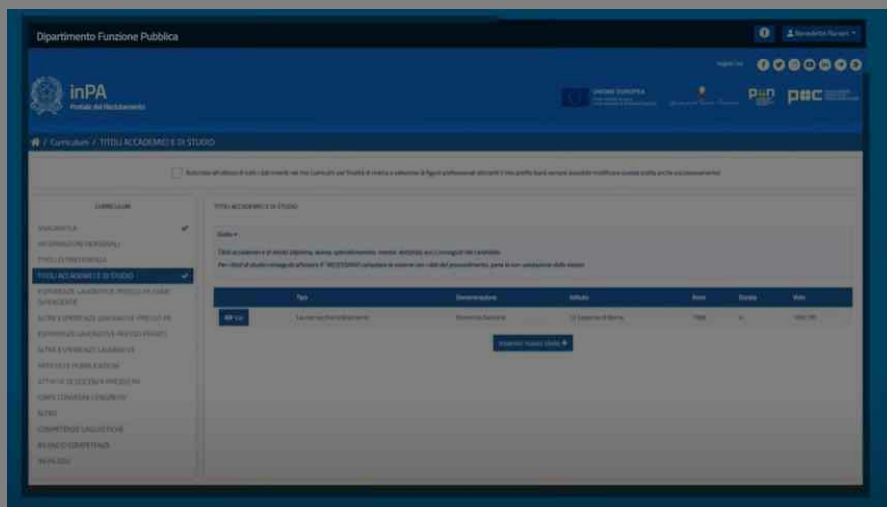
Dipartimento Funzione Pubblica

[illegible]

inPA
Portale del Reclutamento

UNIONE EUROPEA

PON POC

/ Curriculum / TITOLI ACCADEMICI E DI STUDIO

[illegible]

CURRICULUM

ANAGRAFICA
INFORMAZIONI PERSONALI
TITOLI DI PREFERENZA
TITOLI ACCADEMICI E DI STUDIO
ESPERIENZE LAVORATIVE PRESSO PA COME DIPENDENTE
ALTRE ESPERIENZE LAVORATIVE PRESSO PA
ESPERIENZE LAVORATIVE PRESSO PRIVATI
ALTRE ESPERIENZE LAVORATIVE
ARTICOLI E PUBBLICAZIONI
ATTIVITÀ DI DOCENZA E PROGETTI
CORSI CONVEGNI CONGRESSI
ALTRO
COMPETENZE LINGUISTICHE
RIEPILOGO COMPETENZE
RIEPILOGO

TITOLI ACCADEMICI E DI STUDIO

Guida

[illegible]
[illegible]

| | Tipo | Denominazione | Istituto | Anno | Durata | Voto |
|---|---|---|---|---|---|---|
| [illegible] | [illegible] | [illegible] | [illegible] | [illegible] | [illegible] | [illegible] |

Inserisci nuovo titolo